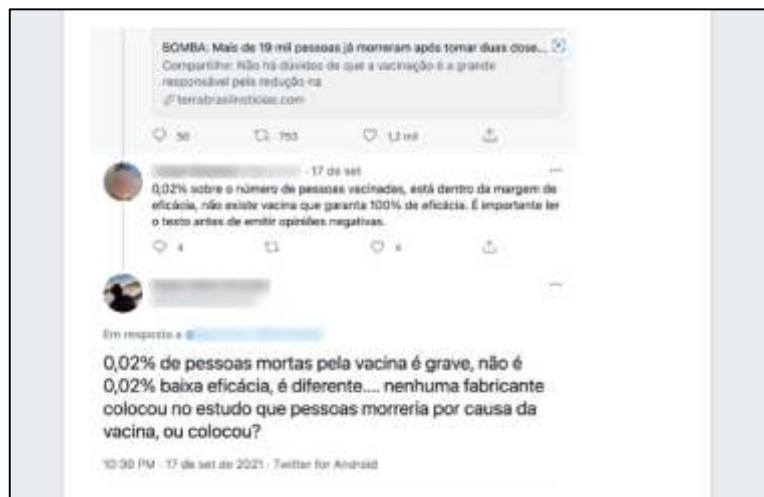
BOMBA: Mais de 19 mil pessoas já morreram após tomar duas dose...
Compartilhe: Não há dúvidas de que a vacinação é a grande responsável pela redução na
terrabrasilnoticias.com

50 753 1,2 mil

· 17 de set
0,02% sobre o número de pessoas vacinadas, está dentro da margem de eficácia, não existe vacina que garanta 100% de eficácia. É importante ler o texto antes de emitir opiniões negativas.

4 4

Em resposta a

0,02% de pessoas mortas pela vacina é grave, não é 0,02% baixa eficácia, é diferente.... nenhuma fabricante colocou no estudo que pessoas morreria por causa da vacina, ou colocou?

10:30 PM · 17 de set de 2021 · Twitter for Android